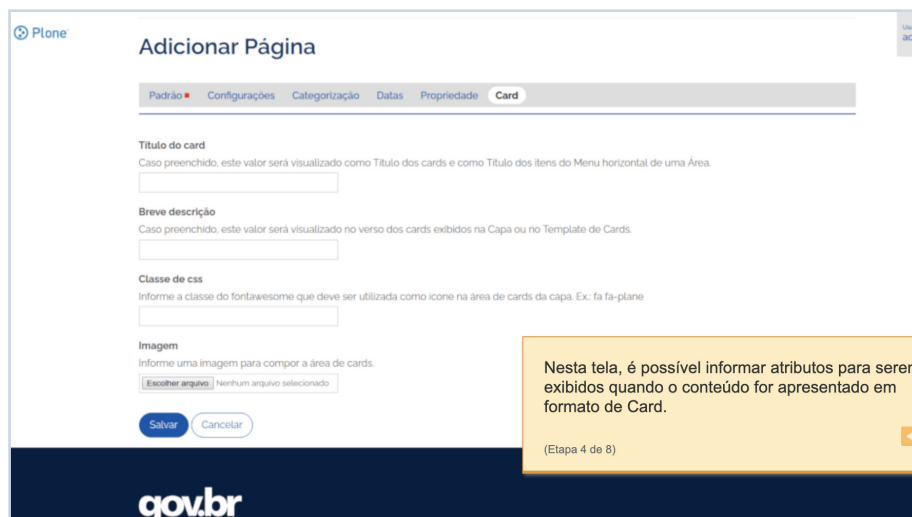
Plone

Adicionar Página

Padrão ■ Configurações Categorização Datas Propriedade Card

Título do card
Caso preenchido, este valor será visualizado como Título dos cards e como Título dos itens do Menu horizontal de uma Área.

Breve descrição
Caso preenchido, este valor será visualizado no verso dos cards exibidos na Capa ou no Template de Cards.

Classe de css
Informe a classe do fontawesome que deve ser utilizada como icone na área de cards da capa. Ex.: fa fa-plane

Imagem
Informe uma imagem para compor a área de cards.
Escolher arquivo Nenhum arquivo selecionado

Salvar Cancelar

Nesta tela, é possível informar atributos para serem exibidos quando o conteúdo for apresentado em formato de Card.

(Etapa 4 de 8)

gov.br